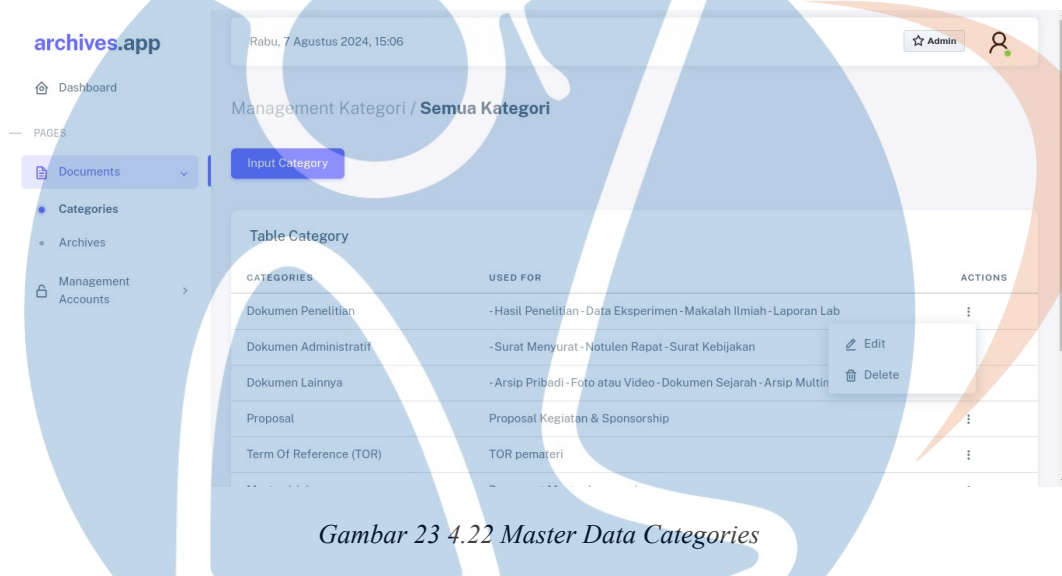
archives.app

Dashboard

PAGES

Documents

Categories

Archives

Management Accounts

Rabu, 7 Agustus 2024, 15:06

Admin

Management Kategori / Semua Kategori

Input Category

Table Category

| CATEGORIES | USED FOR | ACTIONS |
|---|---|---|
| Dokumen Penelitian | - Hasil Penelitian - Data Eksperimen - Makalah Ilmiah - Laporan Lab | ⋮ |
| Dokumen Administratif | - Surat Menyurat - Notulen Rapat - Surat Kebijakan | Edit |
| Dokumen Lainnya | - Arsip Pribadi - Foto atau Video - Dokumen Sejarah - Arsip Multin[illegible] | Delete |
| Proposal | Proposal Kegiatan & Sponsorship | ⋮ |
| Term Of Reference (TOR) | TOR pemateri | ⋮ |
| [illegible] | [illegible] | ⋮ |

Gambar 23 4.22 Master Data Categories